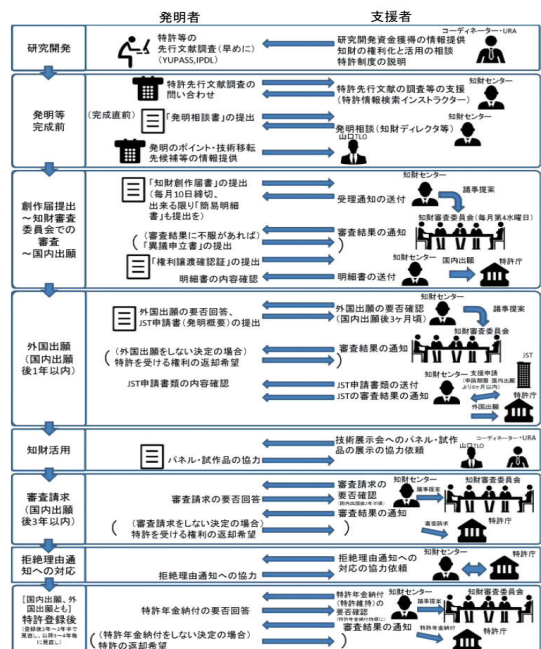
発明者

支援者

研究開発

特許等の先行文献調査（早めに）（YUPASS,IPDL）

研究開発資金獲得の情報提供
知財の権利化と活用の相談
特許制度の説明

コーディネーター・URA

発明等完成前

特許先行文献調査の問い合わせ

特許先行文献の調査等の支援（特許情報検索インストラクター）

知財センター

（完成直前）

「発明相談書」の提出

発明相談（知財ディレクタ等）

知財センター

山口TLO

発明のポイント・技術移転先候補等の情報提供

創作届提出～知財審査委員会での審査～国内出願

「知財創作届書」の提出（毎月10日締切、出来る限り「簡易明細書」も提出を）

受理通知の送付

知財センター

議事提案

知財審査委員会（毎月第4水曜日）

（審査結果に不服があれば「異議申立書」の提出）

審査結果の通知

「権利譲渡確認証」の提出

知財センター

国内出願

特許庁

明細書の内容確認

明細書の送付

外国出願（国内出願後1年以内）

外国出願の要否回答、JST申請書（発明概要）の提出

外国出願の要否確認（国内出願後3ヶ月頃）

知財センター

議事提案

知財審査委員会

（外国出願をしない決定の場合）特許を受ける権利の返却希望

審査結果の通知

JST

JST申請書類の内容確認

知財センター

支援申請（申請期限 国内出願より9ヶ月以内）

JST申請書類の送付
JSTの審査結果の通知

外国出願

特許庁

知財活用

技術展示会へのパネル・試作品の展示の協力依頼

コーディネーター・URA

山口TLO

パネル・試作品の協力

審査請求（国内出願後3年以内）

審査請求の要否回答

審査請求の要否確認

知財センター

議事提案

知財審査委員会

審査結果の通知

（審査請求をしない決定の場合）特許を受ける権利の返却希望

審査請求

特許庁

拒絶理由通知への対応

拒絶理由通知への対応の協力依頼

知財センター

特許庁

拒絶理由通知への協力

[国内出願、外国出願とも] 特許登録後

特許年金納付の要否回答

特許年金納付（特許維持）の要否確認

知財センター

議事提案

知財審査委員会

審査結果の通知

特許年金納付

（特許年金納付をしない決定の場合）特許の返却希望